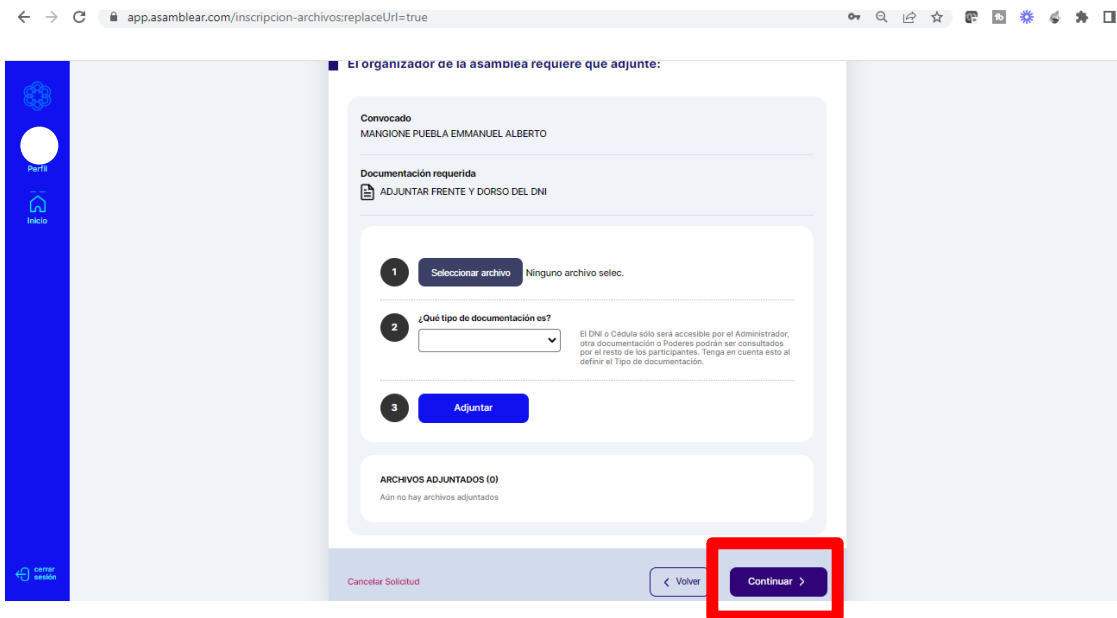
app.asamblear.com/inscripcion-archivos:replaceUrl=true

Perfil

Inicio

cerrar sesión

El organizador de la asamblea requiere que adjunte:

Convocado
MANGIONE PUEBLA EMMANUEL ALBERTO

Documentación requerida
ADJUNTAR FRENTE Y DORSO DEL DNI

1 Seleccionar archivo Ninguno archivo selec.

2 ¿Qué tipo de documentación es?

El DNI o Cédula sólo será accesible por el Administrador, otra documentación o Poderes podrán ser consultados por el resto de los participantes. Tenga en cuenta esto al definir el Tipo de documentación.

3 Adjuntar

ARCHIVOS ADJUNTADOS (0)
Aún no hay archivos adjuntados

Cancelar Solicitud

Volver

Continuar